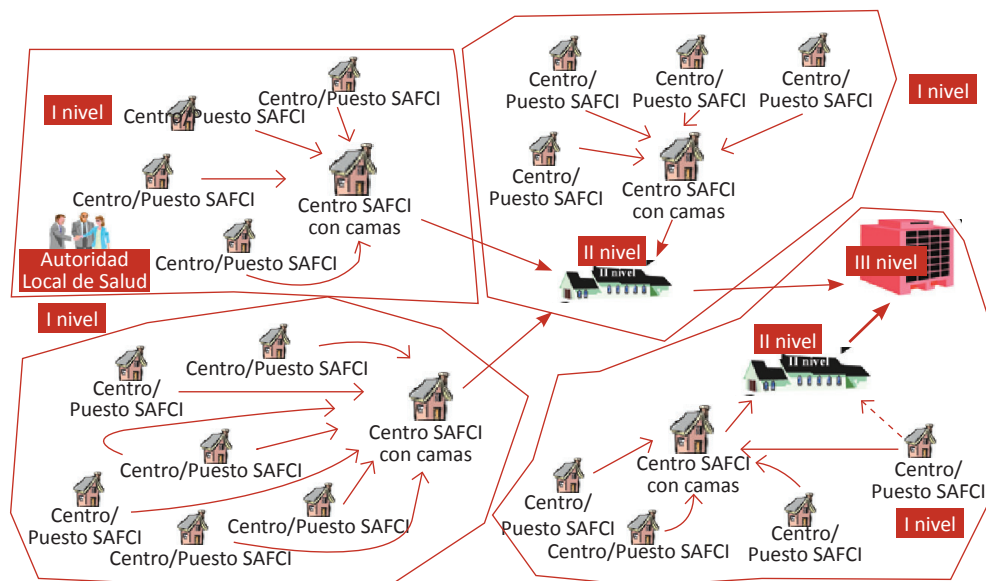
I nivel

Centro/Puesto SAFCI

Centro/Puesto SAFCI

Centro/Puesto SAFCI

Centro SAFCI con camas

Autoridad Local de Salud

Centro/Puesto SAFCI

Centro/ Puesto SAFCI

Centro/ Puesto SAFCI

Centro/ Puesto SAFCI

I nivel

Centro/ Puesto SAFCI

Centro SAFCI con camas

II nivel

II nivel

III nivel

I nivel

Centro/Puesto SAFCI

Centro/ Puesto SAFCI

Centro SAFCI con camas

Centro/Puesto SAFCI

Centro/ Puesto SAFCI

Centro/Puesto SAFCI

Centro/Puesto SAFCI

II nivel

II nivel

Centro SAFCI con camas

Centro/ Puesto SAFCI

Centro/ Puesto SAFCI

Centro/Puesto SAFCI

Centro/ Puesto SAFCI

I nivel